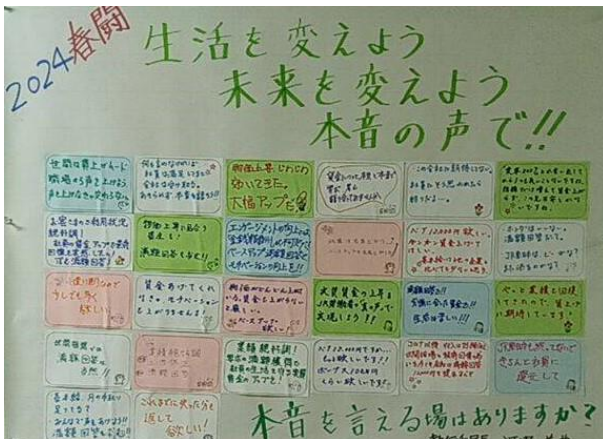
2024春闘

生活を変えよう
未来を変えよう
本音の声で!!

生活は厳しいです。職場の声を上げる、声を上げる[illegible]

何を言うのかは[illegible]

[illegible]

賃金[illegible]

この会社の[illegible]

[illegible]

お客さまの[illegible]

物価上昇に負けない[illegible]

エンゲージメント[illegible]

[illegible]

ベア10000円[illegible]

ホワイトカラー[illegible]

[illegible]

賃金が上がってくれるのは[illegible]

物価の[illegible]

大幅賃金の上昇と人員削減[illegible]

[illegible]

やっと業績を回復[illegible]

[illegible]

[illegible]

業務量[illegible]

ベア1万円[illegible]

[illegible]

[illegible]

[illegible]

これまでに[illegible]

本音を言える場はありますか?

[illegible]